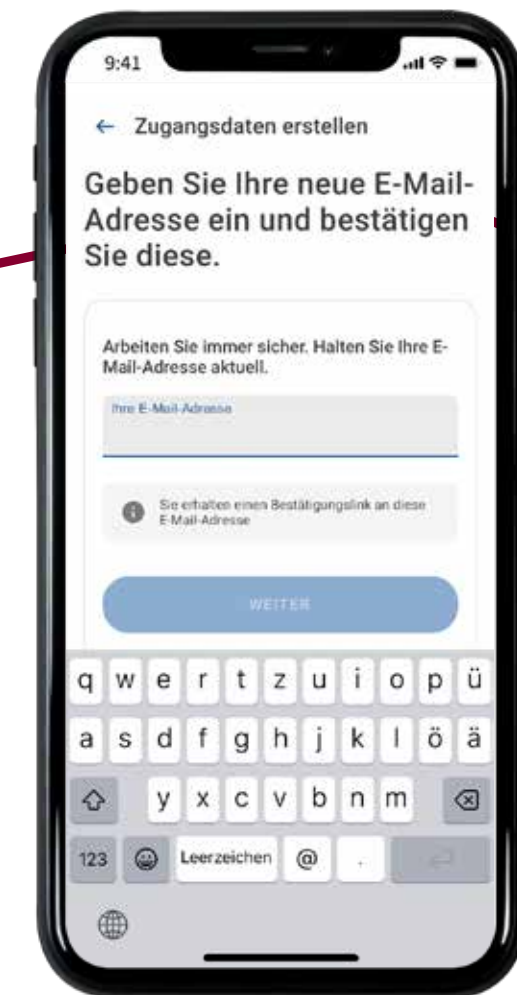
9:41

← Zugangsdaten erstellen

Geben Sie Ihre neue E-Mail-Adresse ein und bestätigen Sie diese.

Arbeiten Sie immer sicher. Halten Sie Ihre E-Mail-Adresse aktuell.

Ihre E-Mail-Adresse

Sie erhalten einen Bestätigungslink an diese E-Mail-Adresse

WEITER

q w e r t z u i o p ü
a s d f g h j k l ö ä
y x c v b n m
123 Leerzeichen @ .